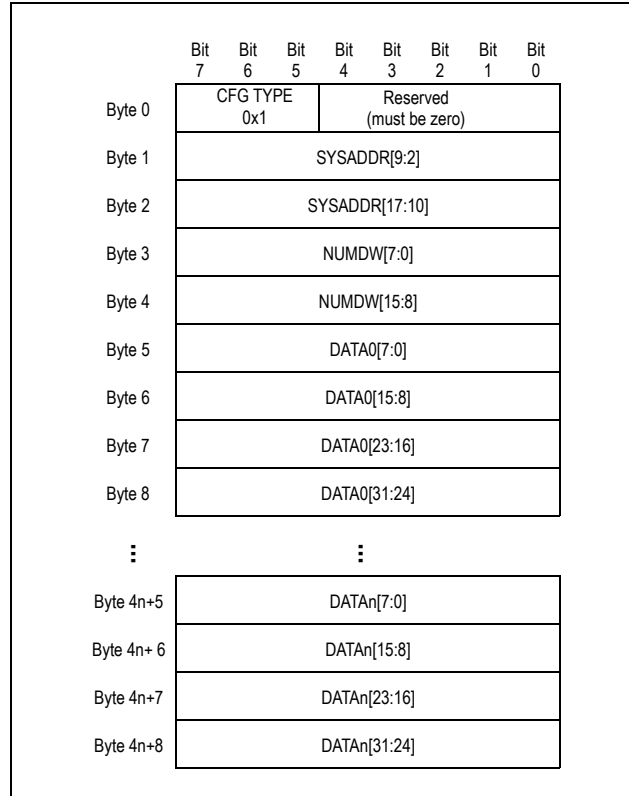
|  | Bit 7 | Bit 6 | Bit 5 | Bit 4 | Bit 3 | Bit 2 | Bit 1 | Bit 0 |
|---|---|---|---|---|---|---|---|---|
| Byte 0 | CFG TYPE 0x1 | | | Reserved (must be zero) | | | | |
| Byte 1 | SYSADDR[9:2] | | | | | | | |
| Byte 2 | SYSADDR[17:10] | | | | | | | |
| Byte 3 | NUMDW[7:0] | | | | | | | |
| Byte 4 | NUMDW[15:8] | | | | | | | |
| Byte 5 | DATA0[7:0] | | | | | | | |
| Byte 6 | DATA0[15:8] | | | | | | | |
| Byte 7 | DATA0[23:16] | | | | | | | |
| Byte 8 | DATA0[31:24] | | | | | | | |
| ⋮ | ⋮ | | | | | | | |
| Byte 4n+5 | DATAn[7:0] | | | | | | | |
| Byte 4n+ 6 | DATAn[15:8] | | | | | | | |
| Byte 4n+7 | DATAn[23:16] | | | | | | | |
| Byte 4n+8 | DATAn[31:24] | | | | | | | |